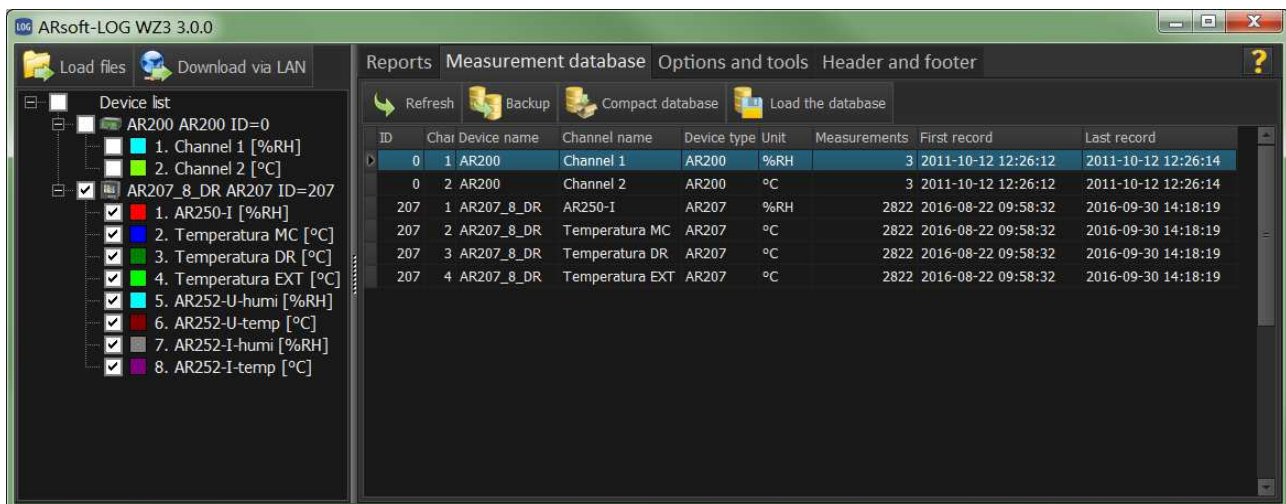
LOG ARsoft-LOG WZ3 3.0.0

Load files Download via LAN

Device list
AR200 AR200 ID=0
1. Channel 1 [%RH]
2. Channel 2 [°C]
AR207_8_DR AR207 ID=207
1. AR250-I [%RH]
2. Temperatura MC [°C]
3. Temperatura DR [°C]
4. Temperatura EXT [°C]
5. AR252-U-humi [%RH]
6. AR252-U-temp [°C]
7. AR252-I-humi [%RH]
8. AR252-I-temp [°C]

Reports Measurement database Options and tools Header and footer ?

Refresh Backup Compact database Load the database

| ID | Chai | Device name | Channel name | Device type | Unit | Measurements | First record | Last record |
|---|---|---|---|---|---|---|---|---|
| 0 | 1 | AR200 | Channel 1 | AR200 | %RH | 3 | 2011-10-12 12:26:12 | 2011-10-12 12:26:14 |
| 0 | 2 | AR200 | Channel 2 | AR200 | °C | 3 | 2011-10-12 12:26:12 | 2011-10-12 12:26:14 |
| 207 | 1 | AR207_8_DR | AR250-I | AR207 | %RH | 2822 | 2016-08-22 09:58:32 | 2016-09-30 14:18:19 |
| 207 | 2 | AR207_8_DR | Temperatura MC | AR207 | °C | 2822 | 2016-08-22 09:58:32 | 2016-09-30 14:18:19 |
| 207 | 3 | AR207_8_DR | Temperatura DR | AR207 | °C | 2822 | 2016-08-22 09:58:32 | 2016-09-30 14:18:19 |
| 207 | 4 | AR207_8_DR | Temperatura EXT | AR207 | °C | 2822 | 2016-08-22 09:58:32 | 2016-09-30 14:18:19 |